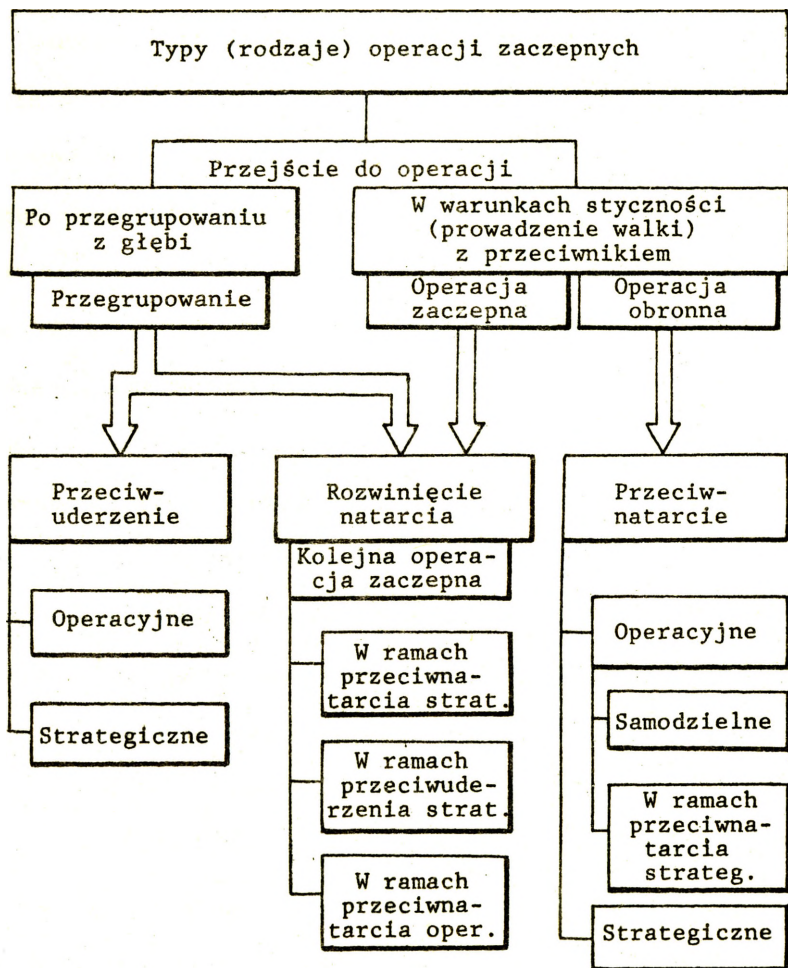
Typy (rodzaje) operacji zaczepnych

Przejście do operacji

Po przegrupowaniu z głębi

Przegrupowanie

W warunkach styczności (prowadzenie walki) z przeciwnikiem

Operacja zaczepna

Operacja obronna

Przeciw-uderzenie

Operacyjne

Strategiczne

Rozwinięcie natarcia

Kolejna operacja zaczepna

W ramach przeciwnatarcia strat.

W ramach przeciwuderzenia strat.

W ramach przeciwnatarcia oper.

Przeciw-natarcie

Operacyjne

Samodzielne

W ramach przeciwnatarcia strateg.

Strategiczne